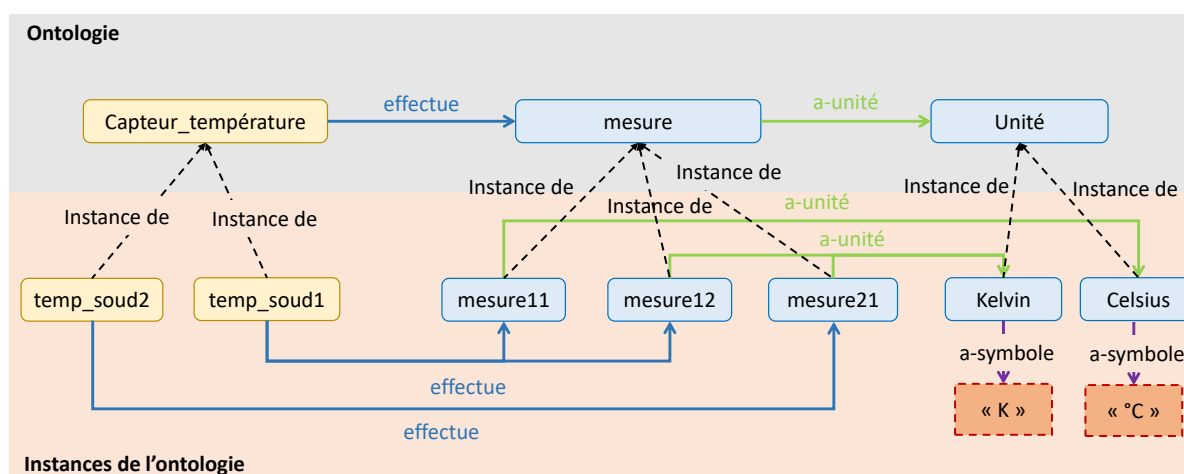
Ontologie

Capteur_température
effectue
mesure
a-unité
Unité

Instance de
Instance de
Instance de
Instance de
Instance de
Instance de
Instance de
a-unité
a-unité

temp_soud2
temp_soud1
mesure11
mesure12
mesure21
Kelvin
Celsius

a-symbole
a-symbole
« K »
« °C »

effectue
effectue

Instances de l’ontologie